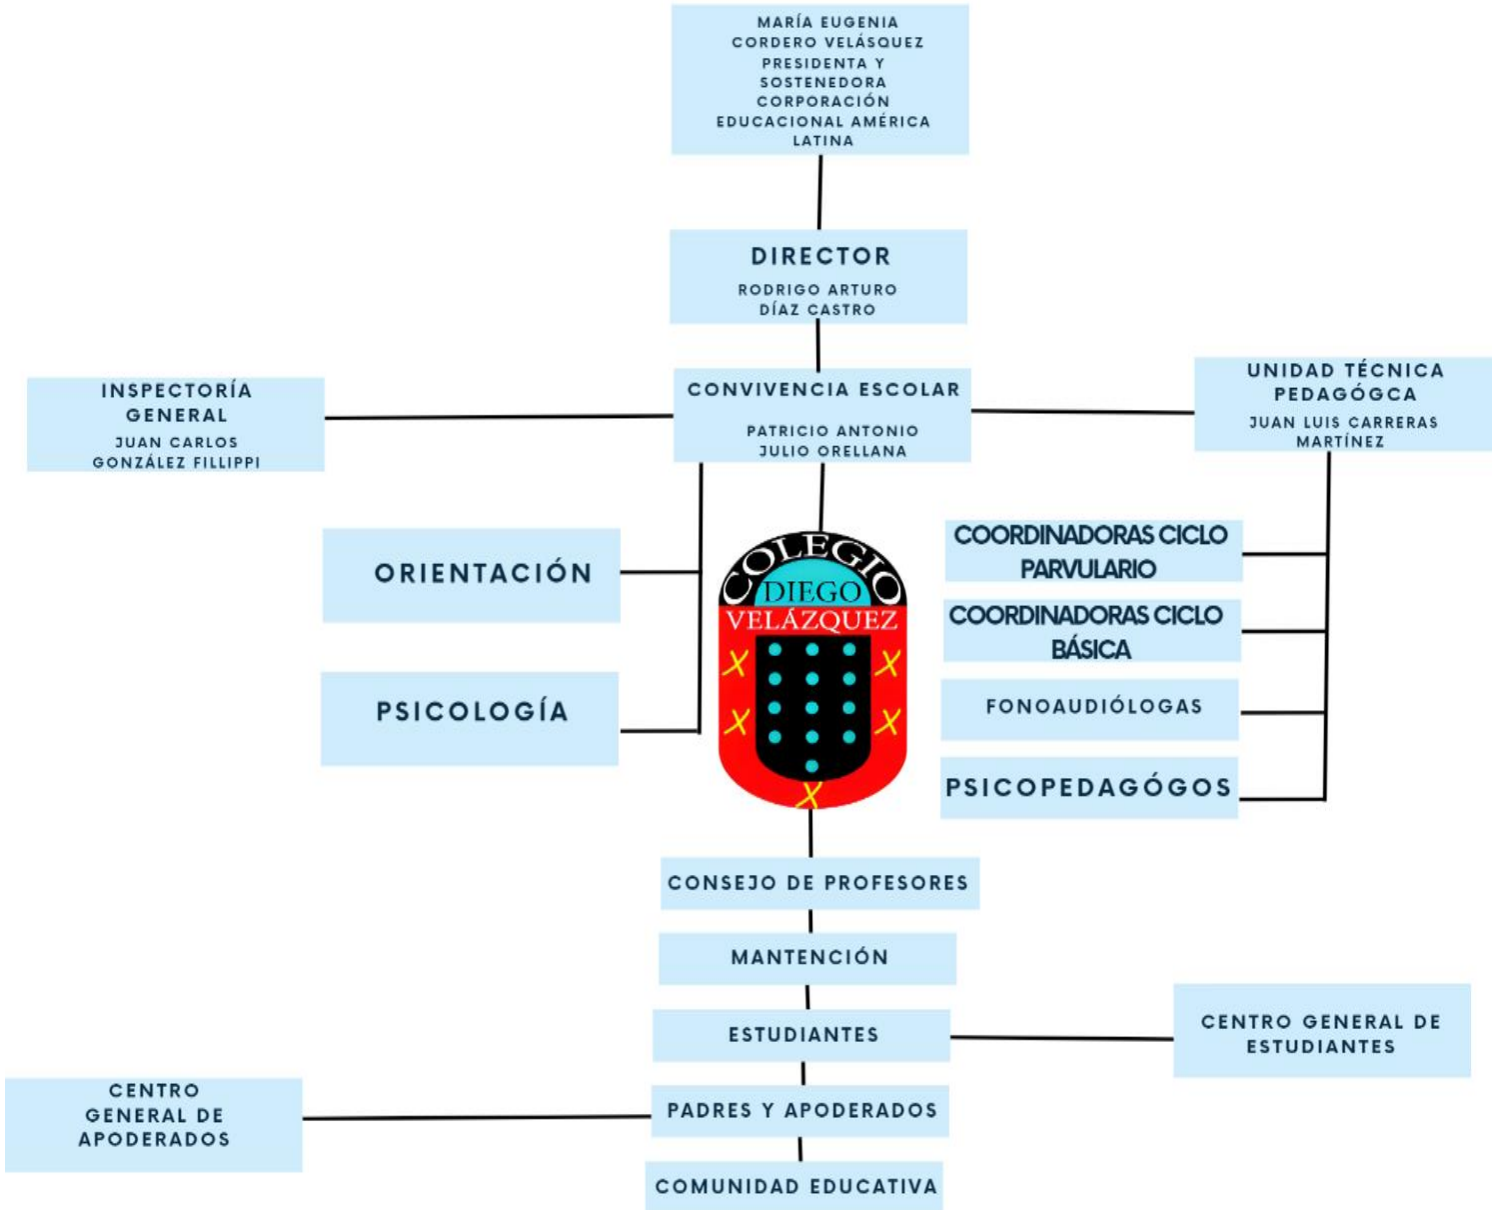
MARÍA EUGENIA CORDERO VELÁSQUEZ PRESIDENTA Y SOSTENEDORA CORPORACIÓN EDUCACIONAL AMÉRICA LATINA

DIRECTOR
RODRIGO ARTURO DÍAZ CASTRO

INSPECTORÍA GENERAL
JUAN CARLOS GONZÁLEZ FILLIPPI

CONVIVENCIA ESCOLAR
PATRICIO ANTONIO JULIO ORELLANA

UNIDAD TÉCNICA PEDAGÓGCA
JUAN LUIS CARRERAS MARTÍNEZ

ORIENTACIÓN

PSICOLOGÍA

COLEGIO DIEGO VELÁZQUEZ

COORDINADORAS CICLO PARVULARIO

COORDINADORAS CICLO BÁSICA

FONOAUDIÓLOGAS

PSICOPEDAGÓGOS

CONSEJO DE PROFESORES

MANTENCIÓN

ESTUDIANTES

CENTRO GENERAL DE ESTUDIANTES

CENTRO GENERAL DE APODERADOS

PADRES Y APODERADOS

COMUNIDAD EDUCATIVA